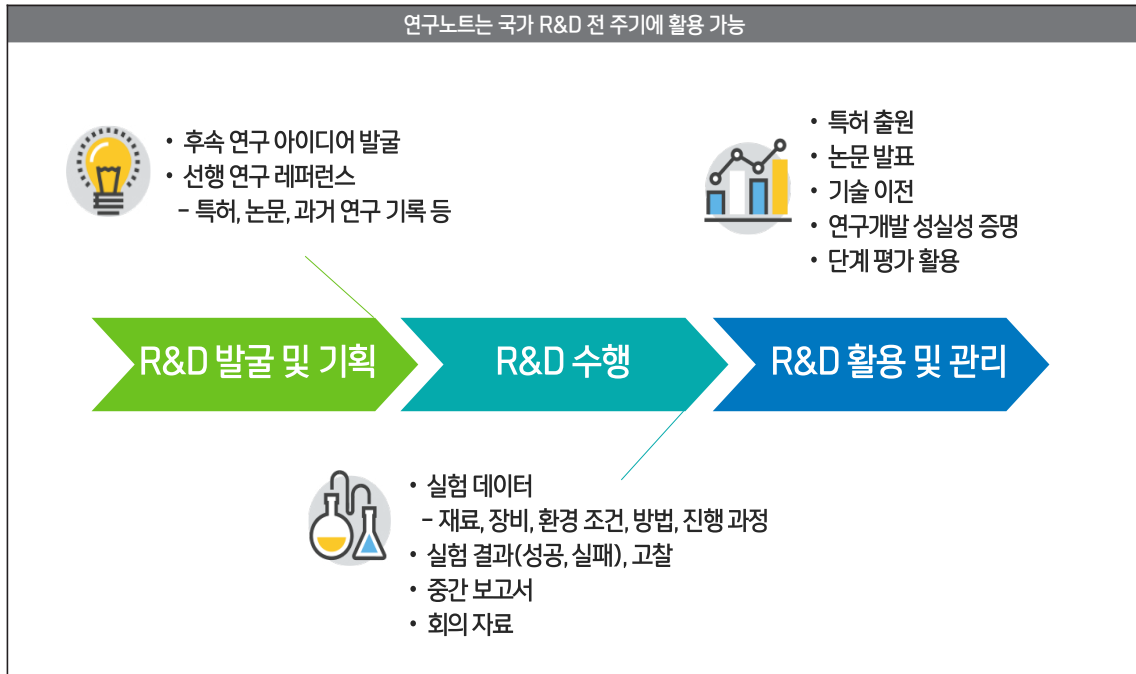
연구노트는 국가 R&D 전 주기에 활용 가능

• 후속 연구 아이디어 발굴
• 선행 연구 레퍼런스
– 특허, 논문, 과거 연구 기록 등

• 특허 출원
• 논문 발표
• 기술 이전
• 연구개발 성실성 증명
• 단계 평가 활용

R&D 발굴 및 기획

R&D 수행

R&D 활용 및 관리

• 실험 데이터
– 재료, 장비, 환경 조건, 방법, 진행 과정
• 실험 결과(성공, 실패), 고찰
• 중간 보고서
• 회의 자료